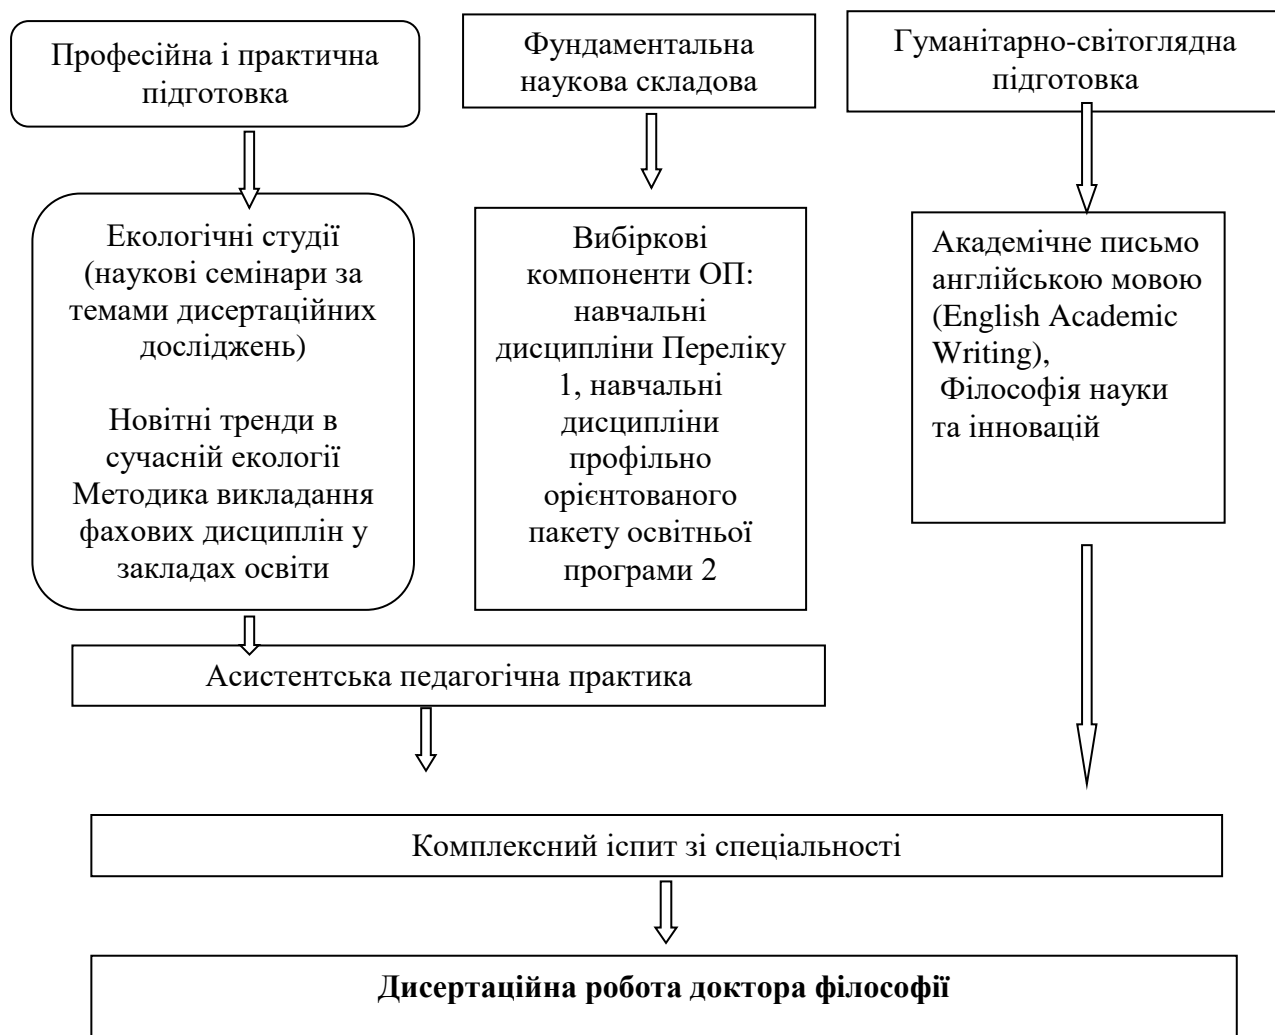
Професійна і практична підготовка

Фундаментальна наукова складова

Гуманітарно-світоглядна підготовка

Екологічні студії (наукові семінари за темами дисертаційних досліджень)

Новітні тренди в сучасній екології
Методика викладання фахових дисциплін у закладах освіти

Вибіркові компоненти ОП: навчальні дисципліни Переліку 1, навчальні дисципліни профільно орієнтованого пакету освітньої програми 2

Академічне письмо англійською мовою (English Academic Writing),
Філософія науки та інновацій

Асистентська педагогічна практика

Комплексний іспит зі спеціальності

**Дисертаційна робота доктора філософії**